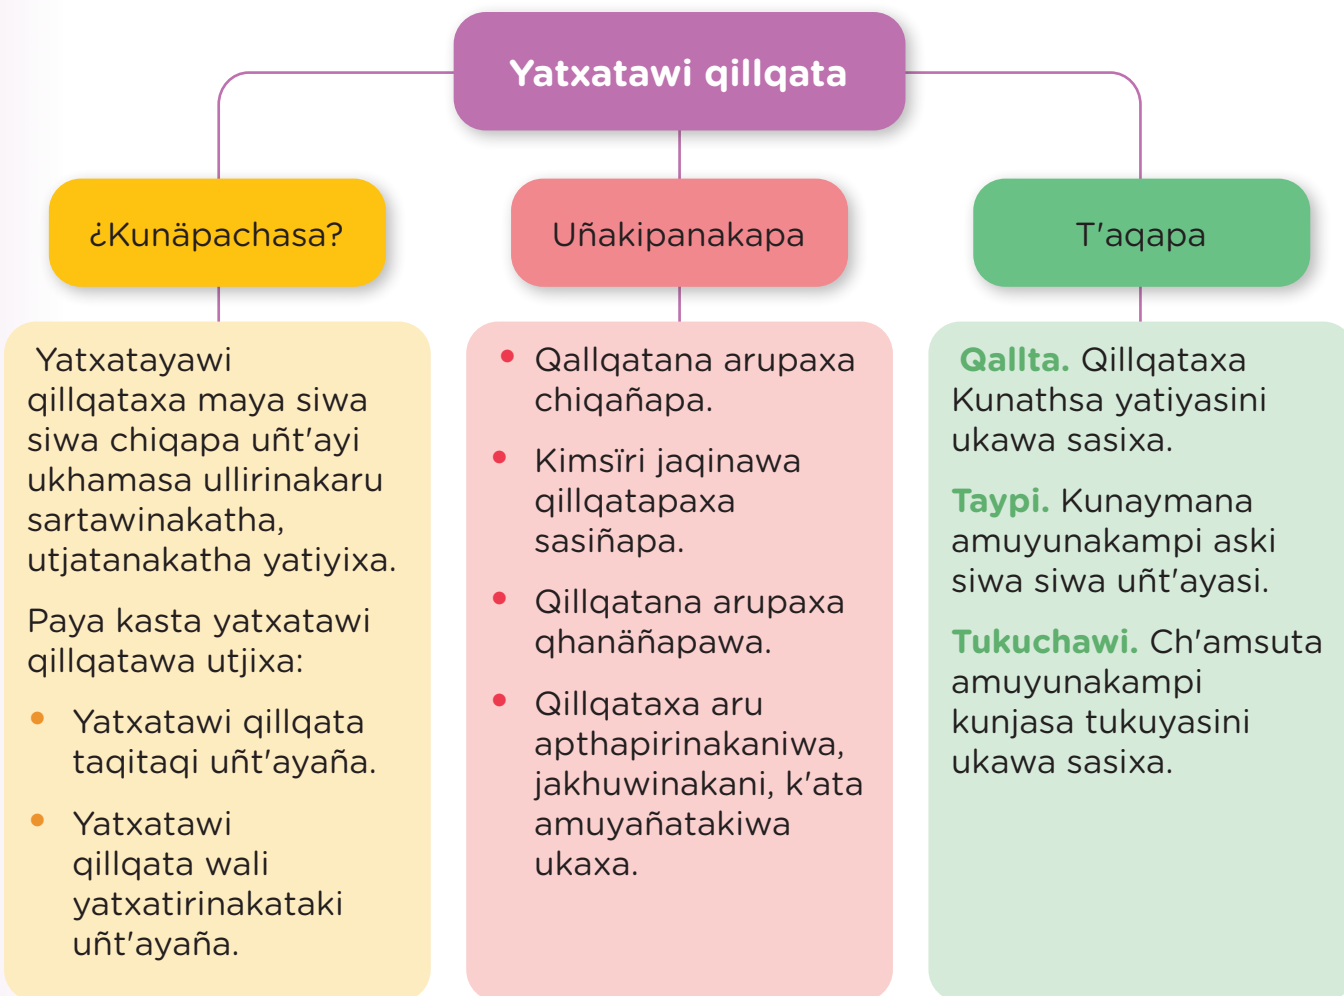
Yatxatawi qillqata

¿Kunäpachasa?

Uñakipanakapa

T'aqapa

Yatxatayawi qillqataxa maya siwa siwa chiqapa uñt'ayi ukhamasa ullirinakaru sartawinakatha, utjatanakatha yatiyixa.

Paya kasta yatxatawi qillqatawa utjixa:

- Yatxatawi qillqata taqitaqi uñt'ayaña.
- Yatxatawi qillqata wali yatxatirinakataki uñt'ayaña.

- Qallqatana arupaxa chiqañapa.
- Kimsïri jaqinawa qillqatapaxa sasiñapa.
- Qillqatana arupaxa qhanäñapawa.
- Qillqataxa aru apthapirinakaniwa, jakhuwinakani, k'ata amuyañatakiwa ukaxa.

Qallta. Qillqataxa Kunathsa yatiyasini ukawa sasixa.

Taypi. Kunaymana amuyunakampi aski siwa siwa uñt'ayasi.

Tukuchawi. Ch'amsuta amuyunakampi kunjasa tukuyasini ukawa sasixa.